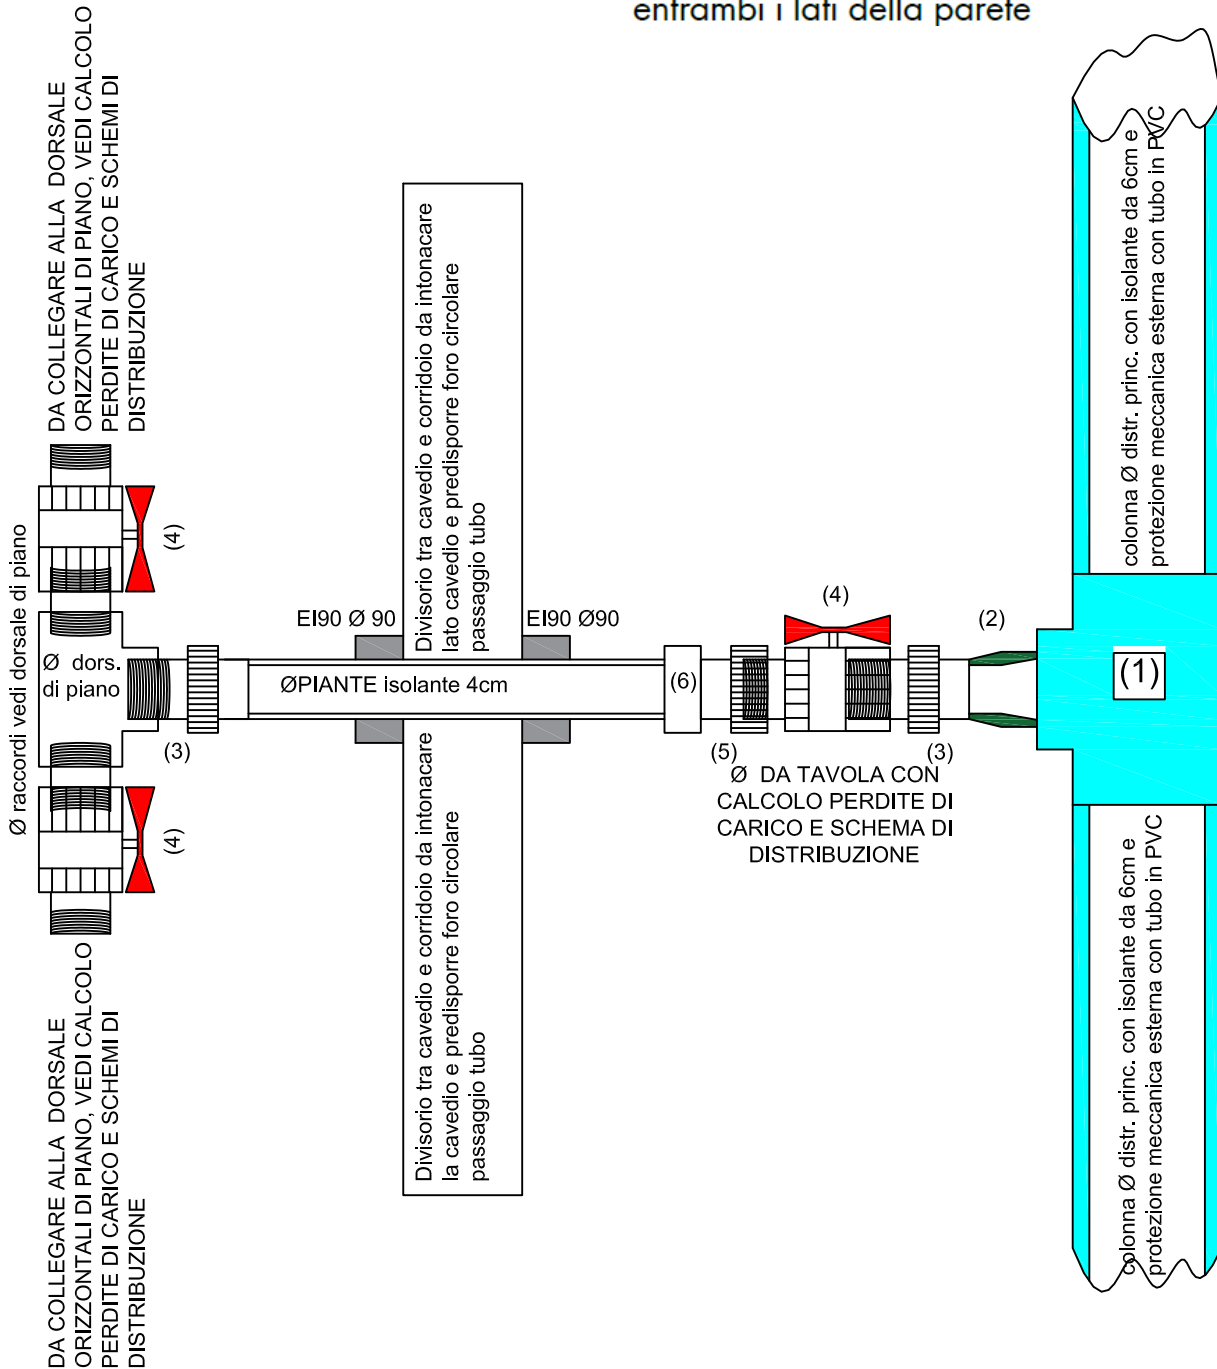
entrambi i lati della parete

DA COLLEGARE ALLA DORSALE ORIZZONTALI DI PIANO, VEDI CALCOLO PERDITE DI CARICO E SCHEMI DI DISTRIBUZIONE

Divisorio tra cavedio e corridoio da intonacare lato cavedio e predisporre foro circolare passaggio tubo

colonna Ø distr. princ. con isolante da 6cm e protezione meccanica esterna con tubo in PVC

(4)

Ø raccordi vedi dorsale di piano

EI90 Ø 90

EI90 Ø90

(4)

(2)

Ø dors. di piano

ØPIANTE isolante 4cm

(6)

(1)

(3)

(5)

(3)

Ø DA TAVOLA CON CALCOLO PERDITE DI CARICO E SCHEMA DI DISTRIBUZIONE

(4)

Divisorio tra cavedio e corridoio da intonacare la cavedio e predisporre foro circolare passaggio tubo

colonna Ø distr. princ. con isolante da 6cm e protezione meccanica esterna con tubo in PVC

DA COLLEGARE ALLA DORSALE ORIZZONTALI DI PIANO, VEDI CALCOLO PERDITE DI CARICO E SCHEMI DI DISTRIBUZIONE